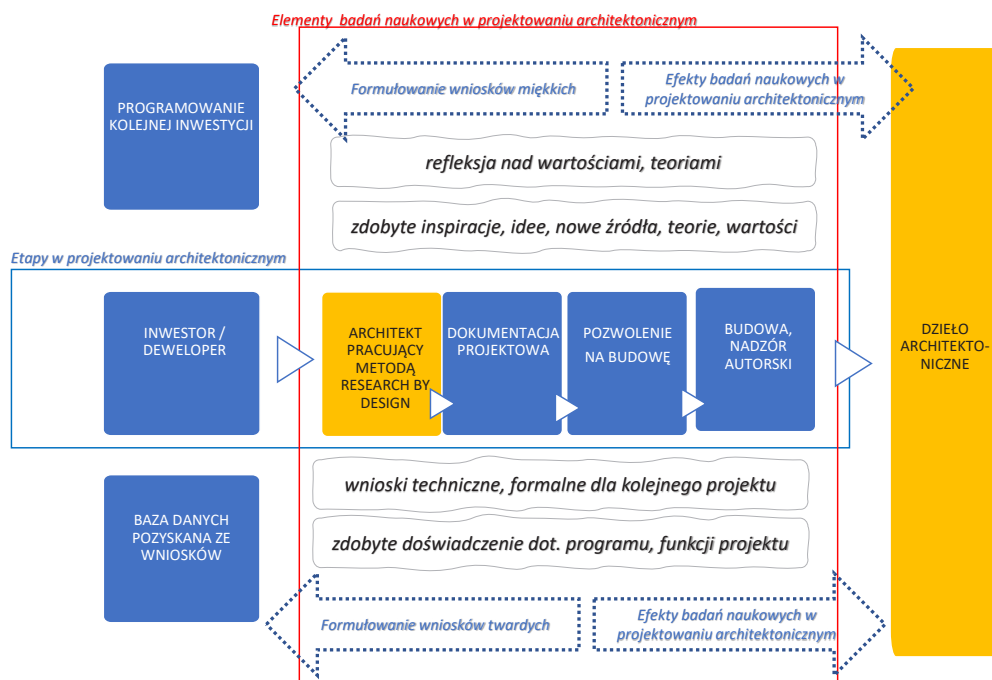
Elementy badań naukowych w projektowaniu architektonicznym

PROGRAMOWANIE KOLEJNEJ INWESTYCJI

Formułowanie wniosków miękkich

Efekty badań naukowych w projektowaniu architektonicznym

refleksja nad wartościami, teoriami

zdobyte inspiracje, idee, nowe źródła, teorie, wartości

Etapy w projektowaniu architektonicznym

INWESTOR / DEWELOPER

ARCHITEKT PRACUJĄCY METODĄ RESEARCH BY DESIGN

DOKUMENTACJA PROJEKTOWA

POZWOLENIE NA BUDOWĘ

BUDOWA, NADZÓR AUTORSKI

DZIEŁO ARCHITEKTONICZNE

wnioski techniczne, formalne dla kolejnego projektu

BAZA DANYCH POZYSKANA ZE WNIOSKÓW

zdobyte doświadczenie dot. programu, funkcji projektu

Formułowanie wniosków twardych

Efekty badań naukowych w projektowaniu architektonicznym